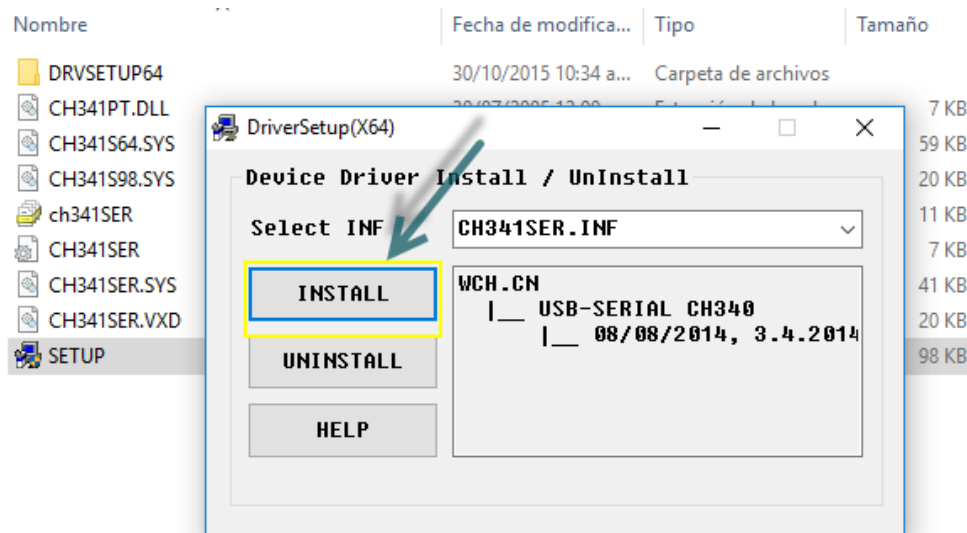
| Nombre | Fecha de modifica... | Tipo | Tamaño |
|---|---|---|---|
| DRVSETUP64 | 30/10/2015 10:34 a... | Carpeta de archivos | |
| CH341PT.DLL | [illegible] | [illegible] | 7 KB |
| CH341S64.SYS | | | 59 KB |
| CH341S98.SYS | | | 20 KB |
| ch341SER | | | 11 KB |
| CH341SER | | | 7 KB |
| CH341SER.SYS | | | 41 KB |
| CH341SER.VXD | | | 20 KB |
| SETUP | | | 98 KB |

DriverSetup(X64)

Device Driver Install / UnInstall

Select INF

CH341SER.INF

INSTALL

UNINSTALL

HELP

WCH.CN
|__ USB-SERIAL CH340
|__ 08/08/2014, 3.4.2014